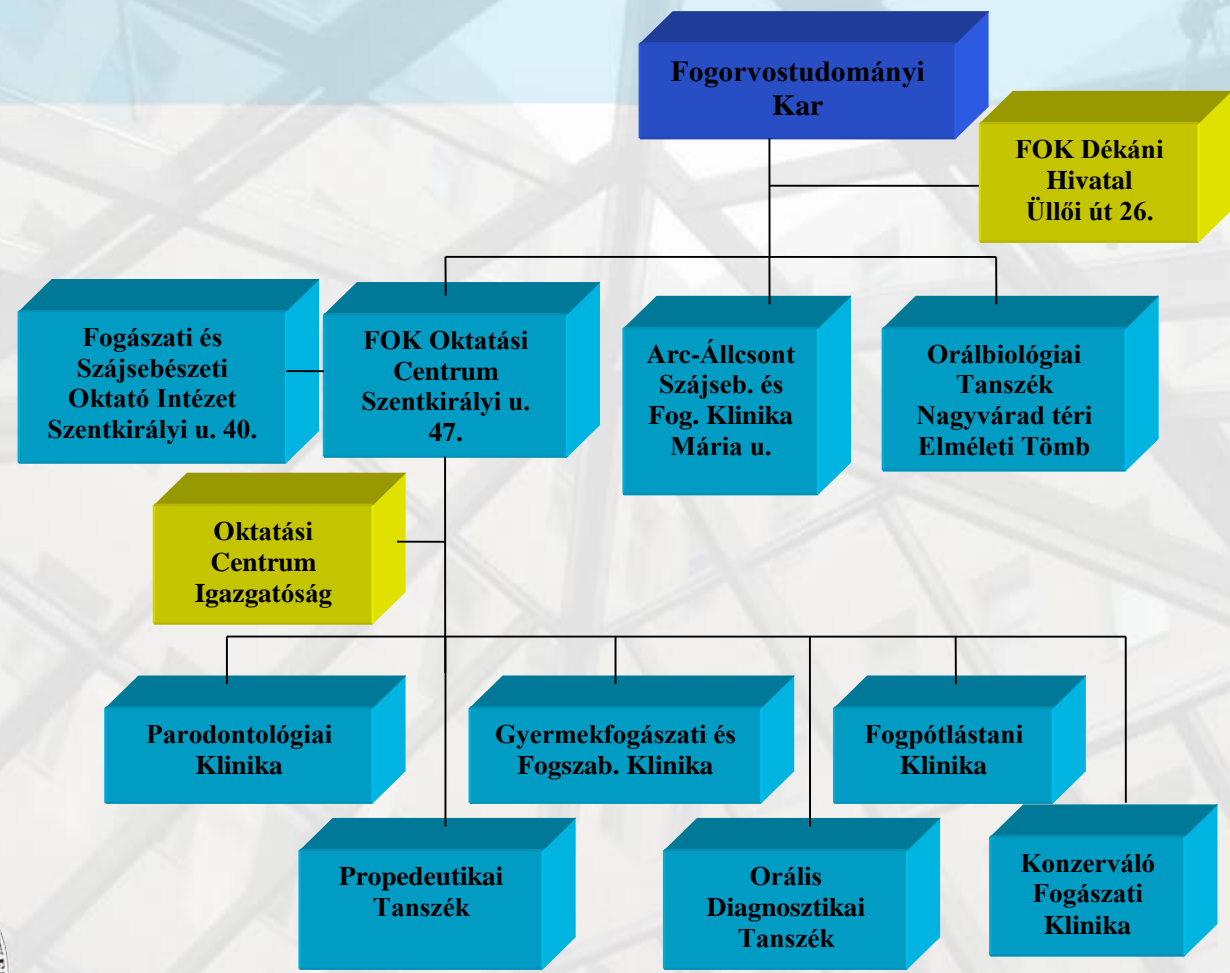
Fogorvostudományi Kar

FOK Dékáni Hivatal Üllői út 26.

Fogászati és Szájsebészeti Oktató Intézet Szentkirályi u. 40.

FOK Oktatási Centrum Szentkirályi u. 47.

Arc-Állcsont Szájseb. és Fog. Klinika Mária u.

Orálbiológiai Tanszék Nagyvárad téri Elméleti Tömb

Oktatási Centrum Igazgatóság

Parodontológiai Klinika

Gyermekfogászati és Fogszab. Klinika

Fogpótlástani Klinika

Propedeutikai Tanszék

Orális Diagnosztikai Tanszék

Konzerváló Fogászati Klinika